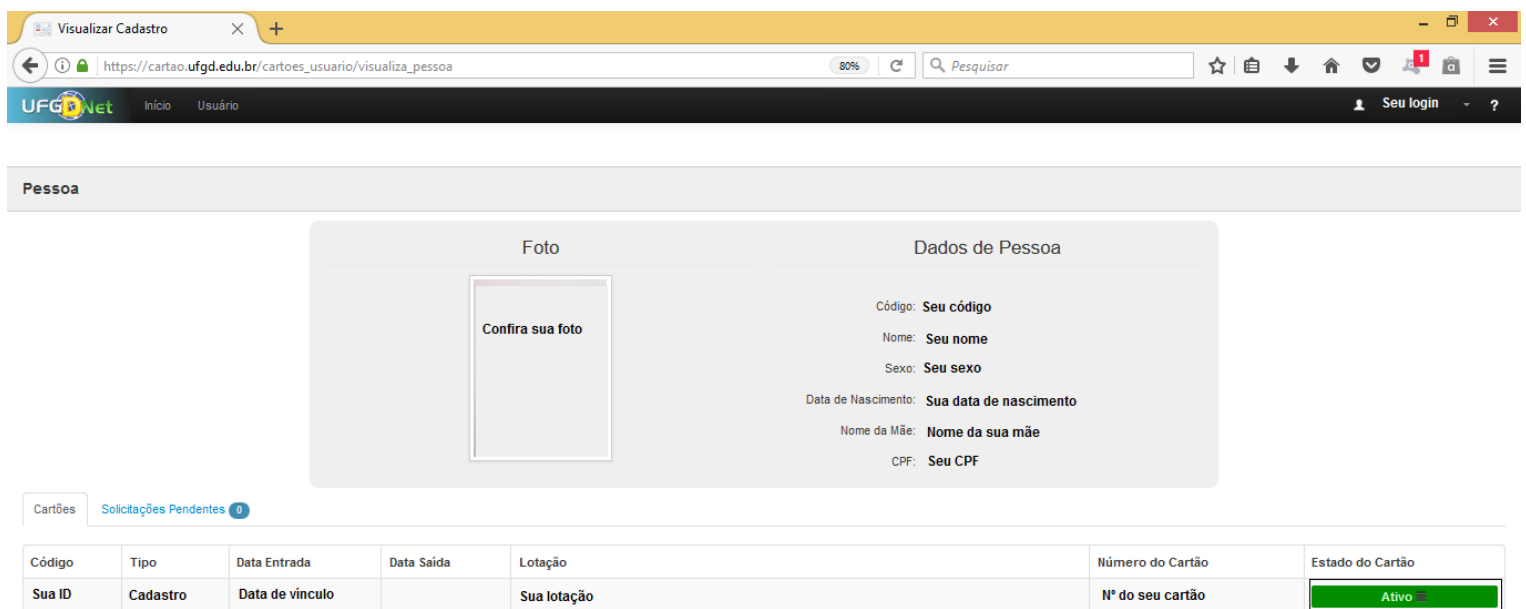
Visualizar Cadastro

https://cartao.ufgd.edu.br/cartoes_usuario/visualiza_pessoa

80%

Pesquisar

1

UFGDNet Início Usuário

Seu login ?

Pessoa

Foto

Confira sua foto

Dados de Pessoa

Código: Seu código

Nome: Seu nome

Sexo: Seu sexo

Data de Nascimento: Sua data de nascimento

Nome da Mãe: Nome da sua mãe

CPF: Seu CPF

Cartões Solicitações Pendentes 0

| Código | Tipo | Data Entrada | Data Saída | Lotação | Número do Cartão | Estado do Cartão |
|---|---|---|---|---|---|---|
| Sua ID | Cadastro | Data de vínculo | | Sua lotação | Nº do seu cartão | Ativo |